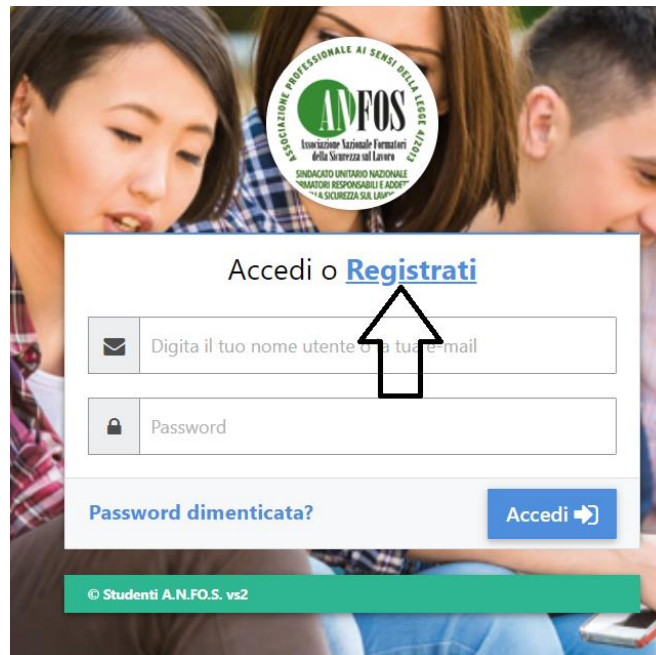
ASSOCIAZIONE PROFESSIONALE AI SENSI DELLA LEGGE 4/2013
ANFOS
Associazione Nazionale Formatori della Sicurezza sul Lavoro
SINDACATO UNITARIO NAZIONALE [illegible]FORMATORI RESPONSABILI E ADDET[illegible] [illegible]A SICUREZZA SUL LAVO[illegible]

Accedi o Registrati

Digita il tuo nome utente o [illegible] tu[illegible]e-mail

Password

Password dimenticata?

Accedi

© Studenti A.N.FO.S. vs2